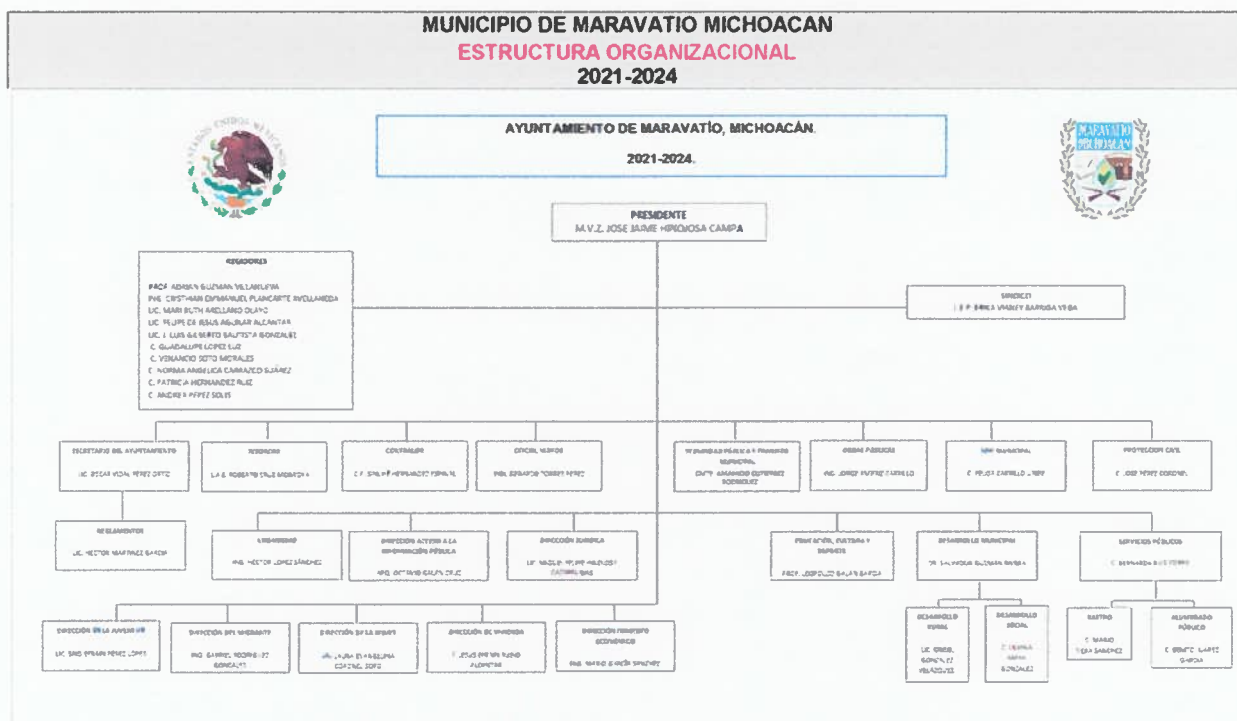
MUNICIPIO DE MARAVATIO MICHOACAN
ESTRUCTURA ORGANIZACIONAL
2021-2024

AYUNTAMIENTO DE MARAVATÍO, MICHOACÁN.
2021-2024.

MARAVATIO MICHOACAN

PRESIDENTE
M.V.Z. JOSE JAIME HINOJOSA CAMPA

REGIDORES
PROF. ADRIAN GUZMAN VILLANUEVA
ING. CRISTHIAN EMMANUEL PLANCARTE AVELLANEDA
LIC. MARI RUTH ARELLANO OLAYO
LIC. FELIPE DE JESUS AGUILAR ALCANTAR
LIC. J. LUIS GILBERTO BAUTISTA GONZALEZ
C. GUADALUPE LOPEZ LUZ
C. VENANCIO SOTO MORALES
C. NORMA ANGELICA CARRANZA SUAREZ
C. PATRICIA HERNANDEZ RUIZ
C. ANDREA PEREZ SOLIS

SINDICO
L.E.P. ERIKA YARELY BARRIGA VEGA

SECRETARIO DEL AYUNTAMIENTO
LIC. OSCAR VIDAL PEREZ ORTIZ

TESORERO
L.A.E. ROBERTO CRUZ MIRANDA

CONTRALOR
C.P. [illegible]

OFICIAL MAYOR
ING. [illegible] TORRES PEREZ

SEGURIDAD PÚBLICA Y TRANSITO MUNICIPAL
CMTE. ARMANDO GUTIERREZ RODRIGUEZ

OBRAS PUBLICAS
ING. JORGE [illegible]

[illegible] MUNICIPAL
C. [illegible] CARRILLO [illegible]

PROTECCION CIVIL
C. JOSE PEREZ CORONEL

REGLAMENTOS
LIC. HECTOR MARTINEZ GARCIA

URBANISMO
ING. HECTOR LOPEZ SANCHEZ

DIRECCION ACCESO A LA INFORMACION PUBLICA
ING. OCTAVIO GALEN CRUZ

DIRECCIÓN JURIDICA
LIC. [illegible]

EDUCACIÓN, CULTURA Y DEPORTE
PROF. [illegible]

DESARROLLO MUNICIPAL
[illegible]

SERVICIOS PÚBLICOS
C. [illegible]

DESARROLLO RURAL
LIC. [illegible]

DESARROLLO SOCIAL
C. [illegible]

RASTRO
C. MARIO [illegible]

ALUMBRADO PÚBLICO
C. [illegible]

DIRECCIÓN DE LA JUVENTUD
LIC. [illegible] PEREZ LOPEZ

DIRECCIÓN DEL MIGRANTE
ING. GABRIEL RODRIGUEZ GONZALEZ

DIRECCIÓN DE LA MUJER
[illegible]

DIRECCIÓN DE VIVIENDA
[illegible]

DIRECCIÓN FOMENTO ECONOMICO
ING. MARIO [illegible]